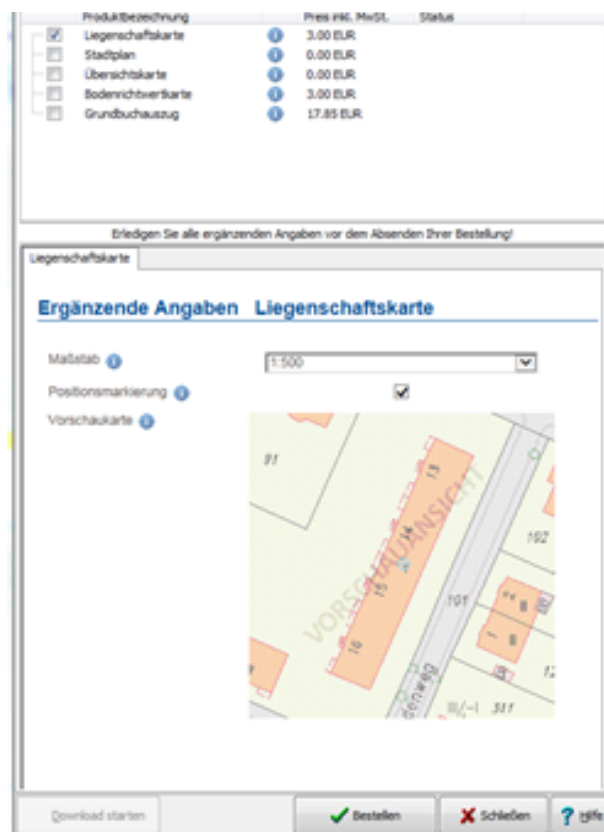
| | Produktbezeichnung | | Preis inkl. MwSt. | Status |
|---|---|---|---|---|
| ☑ | Liegenschaftskarte | i | 3.00 EUR | |
| ☐ | Stadtplan | i | 0.00 EUR | |
| ☐ | Übersichtskarte | i | 0.00 EUR | |
| ☐ | Bodenrichtwertkarte | i | 3.00 EUR | |
| ☐ | Grundbuchauszug | i | 17.85 EUR | |

Erledigen Sie alle ergänzenden Angaben vor dem Absenden Ihrer Bestellung!

Liegenschaftskarte

Ergänzende Angaben Liegenschaftskarte

Maßstab i 1:500

Positionsmarkierung i

Vorschaukarte i

91 13 14 15 16 102 101 VORSCHAUANSICHT 311 12

Download starten Bestellen Schließen Hilfe